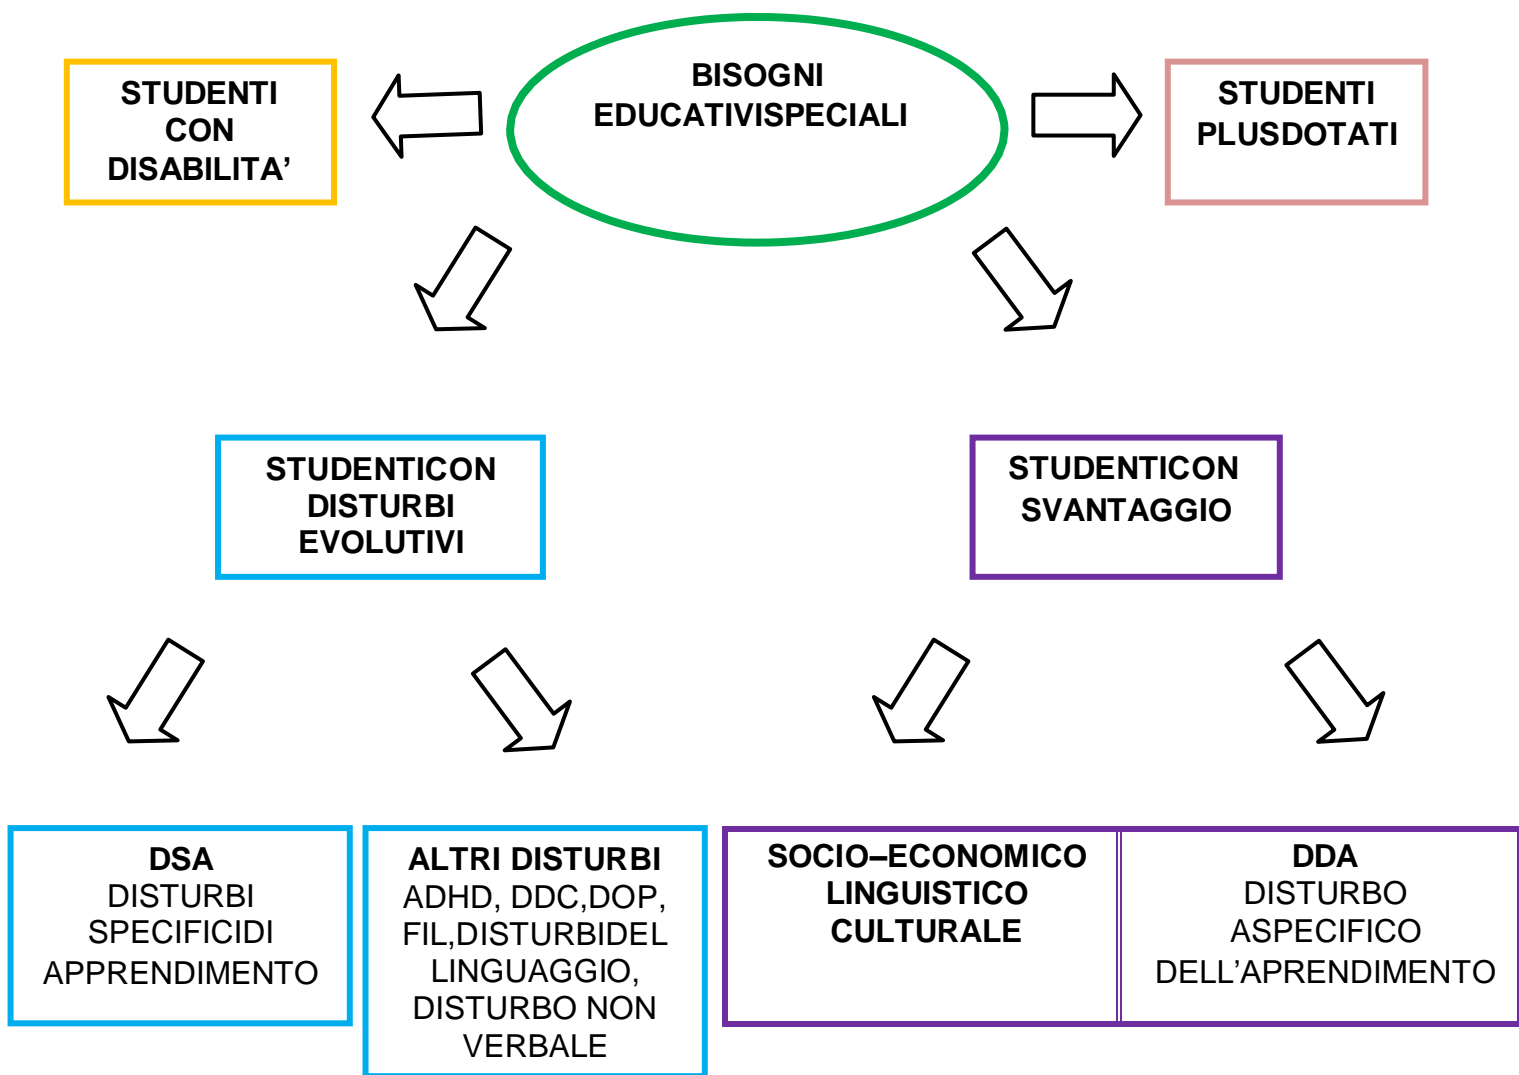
BISOGNI EDUCATIVISPECIALI

STUDENTI CON DISABILITA'

STUDENTI PLUSDOTATI

STUDENTICON DISTURBI EVOLUTIVI

STUDENTICON SVANTAGGIO

DSA
DISTURBI SPECIFICIDI APPRENDIMENTO

ALTRI DISTURBI
ADHD, DDC,DOP, FIL,DISTURBIDEL LINGUAGGIO, DISTURBO NON VERBALE

SOCIO–ECONOMICO
LINGUISTICO
CULTURALE

DDA
DISTURBO ASPECIFICO DELL'APRENDIMENTO